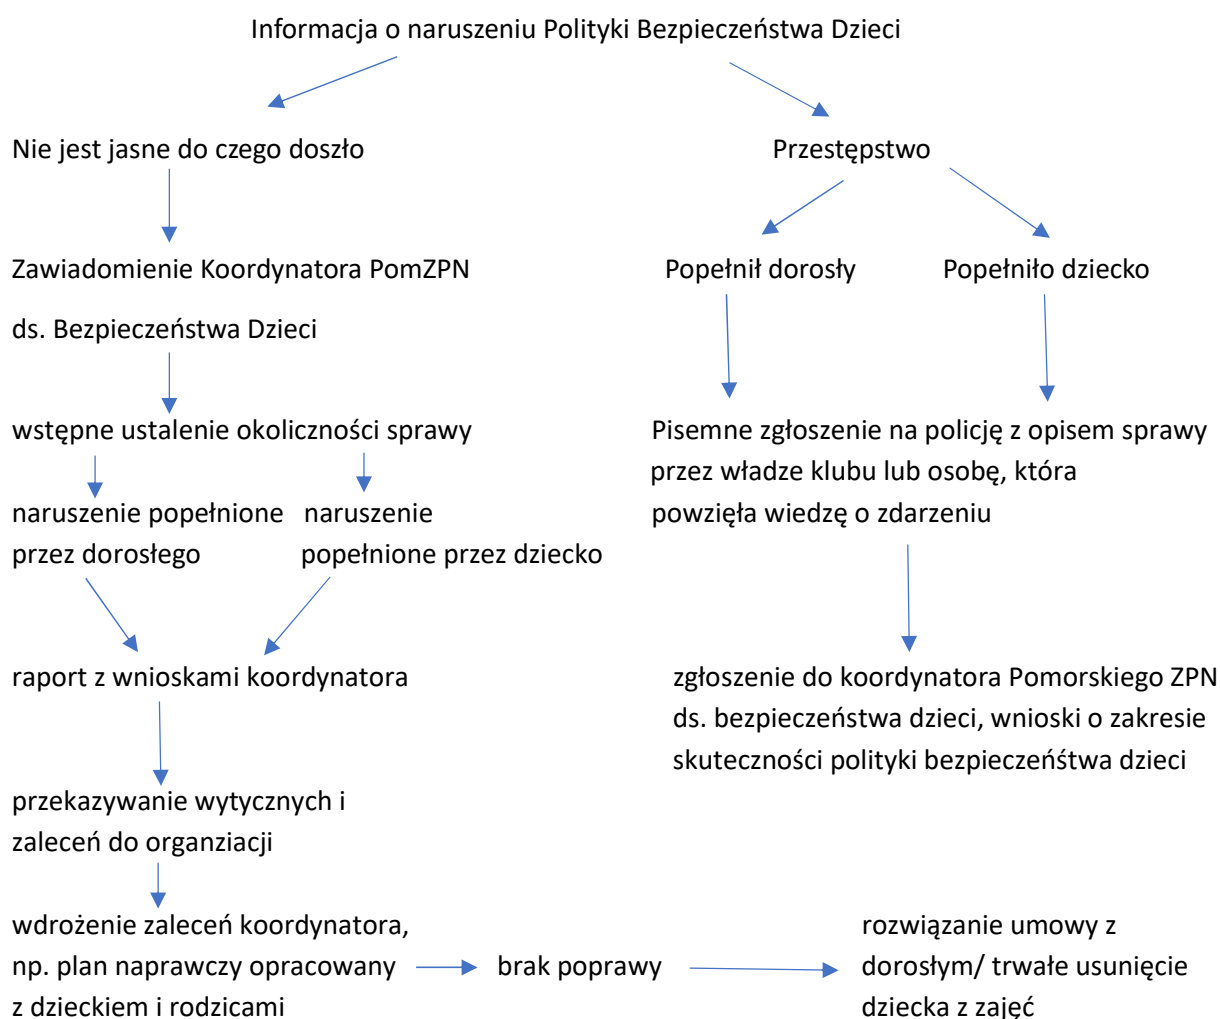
Informacja o naruszeniu Polityki Bezpieczeństwa Dzieci

Nie jest jasne do czego doszło

Zawiadomienie Koordynatora PomZPN

ds. Bezpieczeństwa Dzieci

wstępne ustalenie okoliczności sprawy

naruszenie popełnione przez dorosłego

naruszenie popełnione przez dziecko

raport z wnioskami koordynatora

przekazywanie wytycznych i zaleceń do organziacji

wdrożenie zaleceń koordynatora, np. plan naprawczy opracowany z dzieckiem i rodzicami

brak poprawy

rozwiązanie umowy z dorosłym/ trwałe usunięcie dziecka z zajęć

Przestępstwo

Popełnił dorosły

Popełniło dziecko

Pisemne zgłoszenie na policję z opisem sprawy przez władze klubu lub osobę, która powzięła wiedzę o zdarzeniu

zgłoszenie do koordynatora Pomorskiego ZPN ds. bezpieczeństwa dzieci, wnioski o zakresie skuteczności polityki bezpieczeństwa dzieci